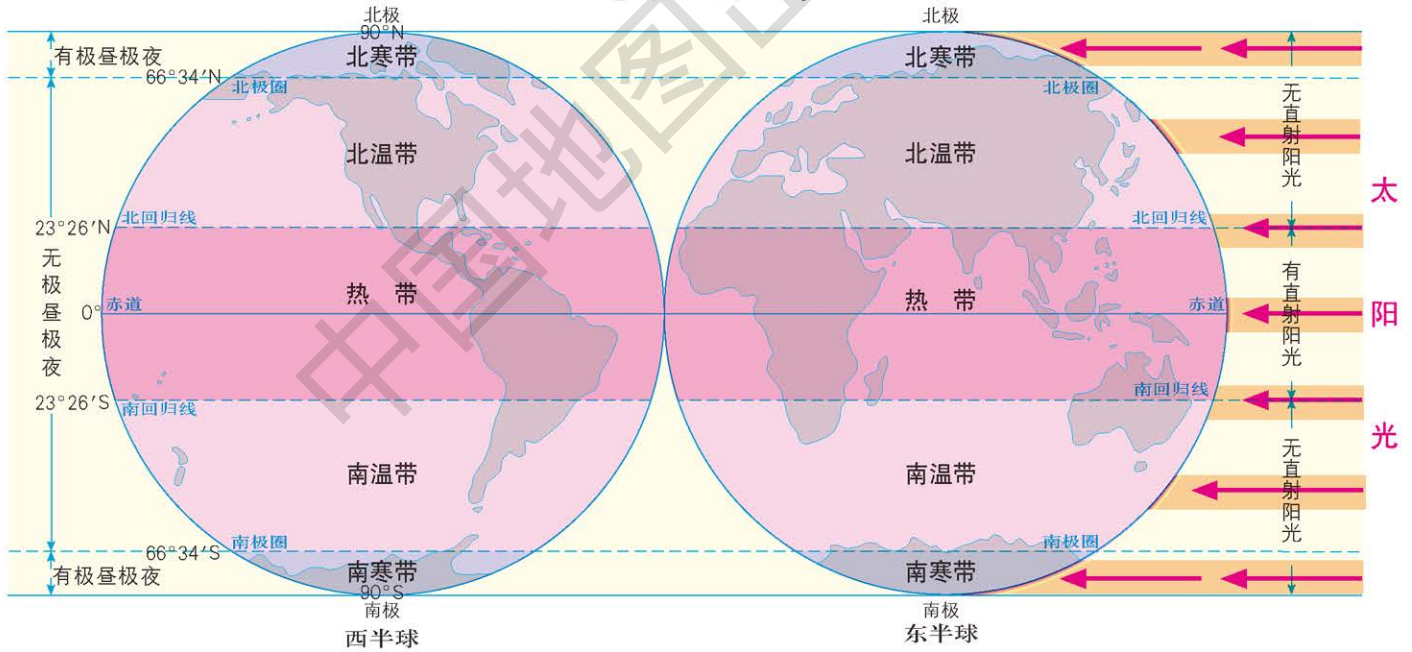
北极
90°N
有极昼极夜
66°34′N
北寒带
北极圈
北温带
23°26′N
北回归线
无极昼极夜
热带
0°
赤道
23°26′S
南回归线
南温带
66°34′S
南极圈
有极昼极夜
南寒带
90°S
南极
西半球

北极
北寒带
北极圈
北温带
北回归线
热带
赤道
南回归线
南温带
南极圈
南寒带
南极
东半球

无直射阳光
有直射阳光
无直射阳光

太
阳
光

中国地图出版社